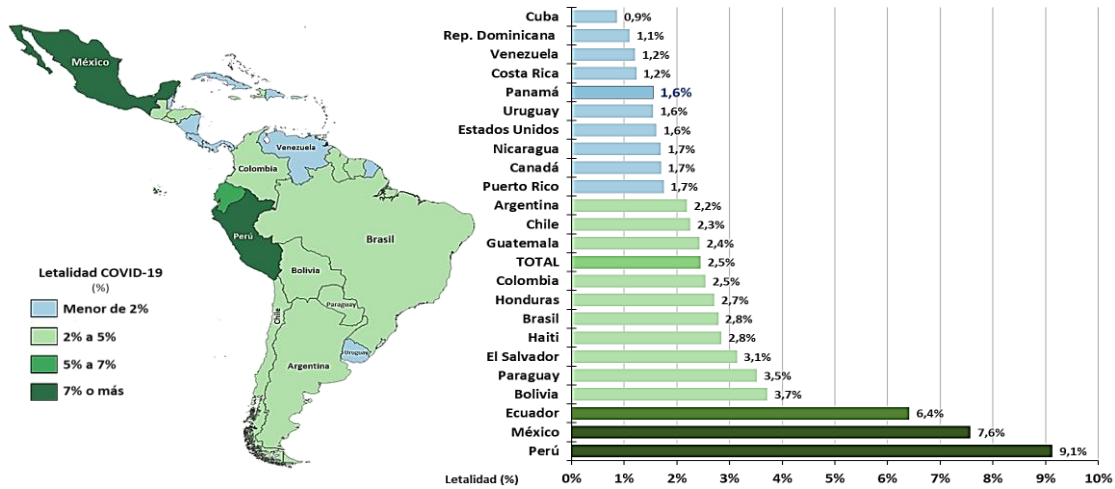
México
Venezuela
Colombia
Perú
Brasil
Bolivia
Paraguay
Chile
Uruguay
Argentina

Letalidad COVID-19
(%)
Menor de 2%
2% a 5%
5% a 7%
7% o más

| País | Letalidad |
|---|---|
| Cuba | 0,9% |
| Rep. Dominicana | 1,1% |
| Venezuela | 1,2% |
| Costa Rica | 1,2% |
| Panamá | 1,6% |
| Uruguay | 1,6% |
| Estados Unidos | 1,6% |
| Nicaragua | 1,7% |
| Canadá | 1,7% |
| Puerto Rico | 1,7% |
| Argentina | 2,2% |
| Chile | 2,3% |
| Guatemala | 2,4% |
| TOTAL | 2,5% |
| Colombia | 2,5% |
| Honduras | 2,7% |
| Brasil | 2,8% |
| Haiti | 2,8% |
| El Salvador | 3,1% |
| Paraguay | 3,5% |
| Bolivia | 3,7% |
| Ecuador | 6,4% |
| México | 7,6% |
| Perú | 9,1% |

Letalidad (%) 0% 1% 2% 3% 4% 5% 6% 7% 8% 9% 10%